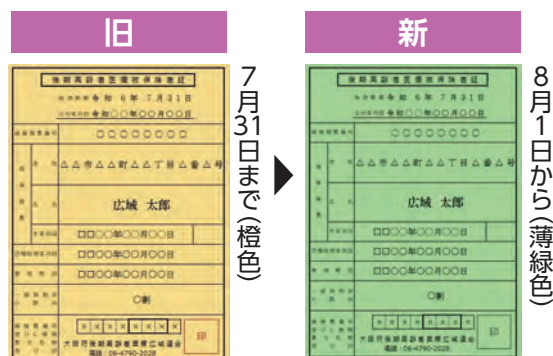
旧

後期高齢者医療被保険者証

有効期限 令和 6年 7月31日

交付年月日 令和○○年○○月○○日

○○○○○○○○

△△市△△町△△丁目△番△号

広域 太郎

□□○○年○○月○○日

□□○○年○○月○○日

□□○○年○○月○○日

○割

大阪府後期高齢者医療広域連合

電話：06-4790-2028

印

7月31日まで(橙色)

新

後期高齢者医療被保険者証

有効期限 令和 8年 7月31日

交付年月日 令和○○年○○月○○日

○○○○○○○○

△△市△△町△△丁目△番△号

広域 太郎

□□○○年○○月○○日

□□○○年○○月○○日

□□○○年○○月○○日

○割

大阪府後期高齢者医療広域連合

電話：06-4790-2028

印

8月1日から(薄緑色)